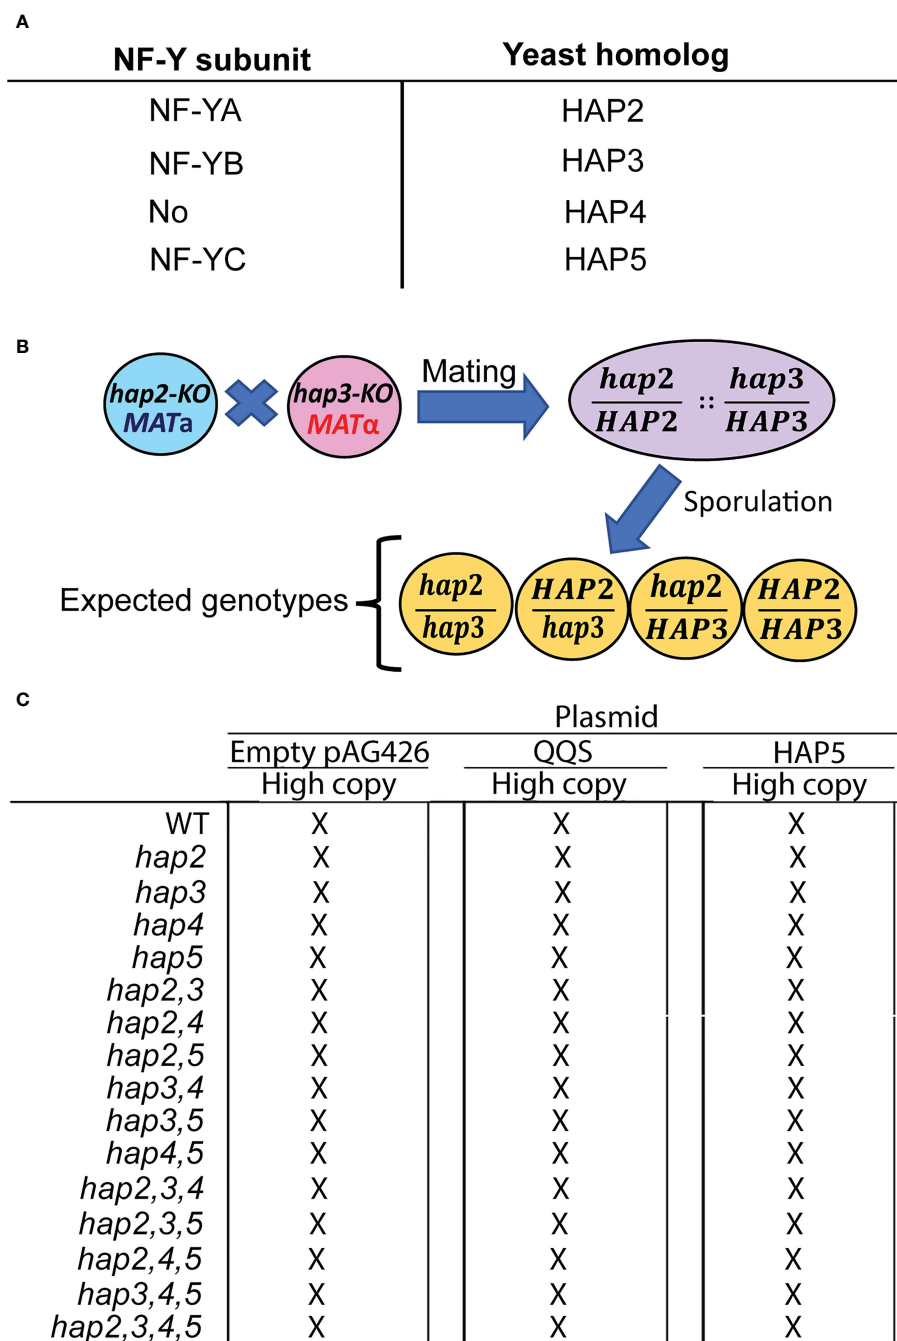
A

| NF-Y subunit | Yeast homolog |
|---|---|
| NF-YA | HAP2 |
| NF-YB | HAP3 |
| No | HAP4 |
| NF-YC | HAP5 |

B

hap2-KO MATa

hap3-KO MATα

Mating

$\frac{hap2}{HAP2} :: \frac{hap3}{HAP3}$

Sporulation

Expected genotypes

$\frac{hap2}{hap3}$ $\frac{HAP2}{hap3}$ $\frac{hap2}{HAP3}$ $\frac{HAP2}{HAP3}$

C

Plasmid

| | Empty pAG426 High copy | QQS High copy | HAP5 High copy |
|---|---|---|---|
| WT | X | X | X |
| hap2 | X | X | X |
| hap3 | X | X | X |
| hap4 | X | X | X |
| hap5 | X | X | X |
| hap2,3 | X | X | X |
| hap2,4 | X | X | X |
| hap2,5 | X | X | X |
| hap3,4 | X | X | X |
| hap3,5 | X | X | X |
| hap4,5 | X | X | X |
| hap2,3,4 | X | X | X |
| hap2,3,5 | X | X | X |
| hap2,4,5 | X | X | X |
| hap3,4,5 | X | X | X |
| hap2,3,4,5 | X | X | X |